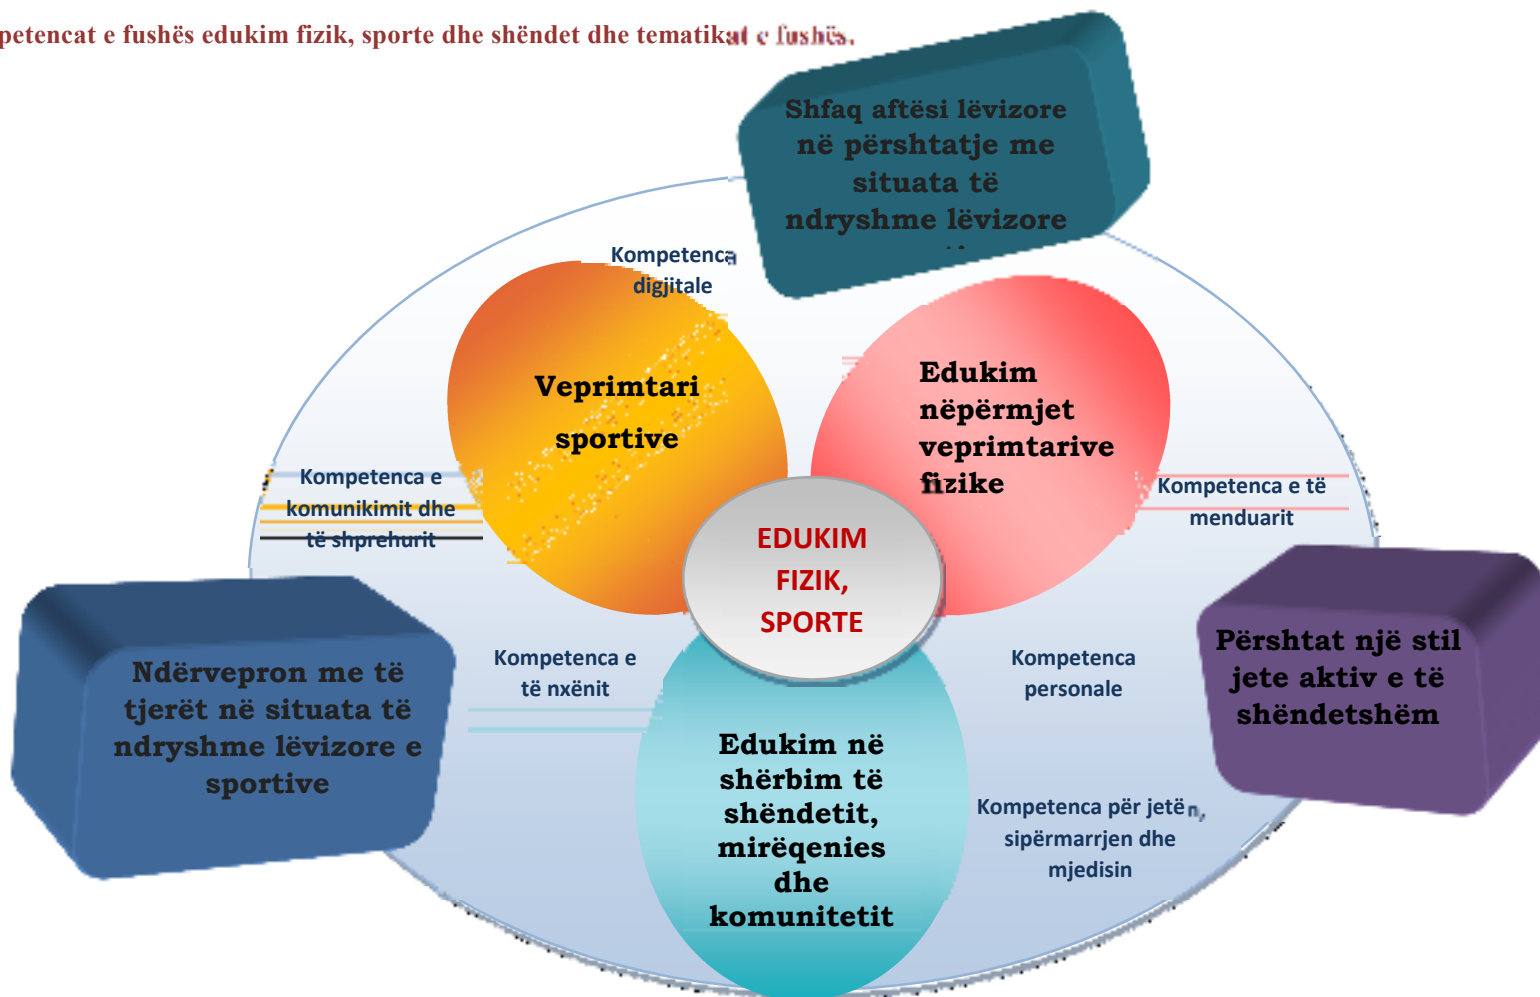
petencat e fushës edukim fizik, sporte dhe shëndet dhe tematikat e fushës.

Shfaq aftësi lëvizore në përshtatje me situata të ndryshme lëvizore

Kompetenca digjitale

Veprimtari sportive

Edukim nëpërmjet veprimtarive fizike

Kompetenca e komunikimit dhe të shprehurit

Kompetenca e të menduarit

EDUKIM FIZIK, SPORTE

Ndërvepron me të tjerët në situata të ndryshme lëvizore e sportive

Kompetenca e të nxënit

Kompetenca personale

Përshtat një stil jete aktiv e të shëndetshëm

Edukim në shërbim të shëndetit, mirëqenies dhe komunitetit

Kompetenca për jetën, sipërmarrjen dhe mjedisin